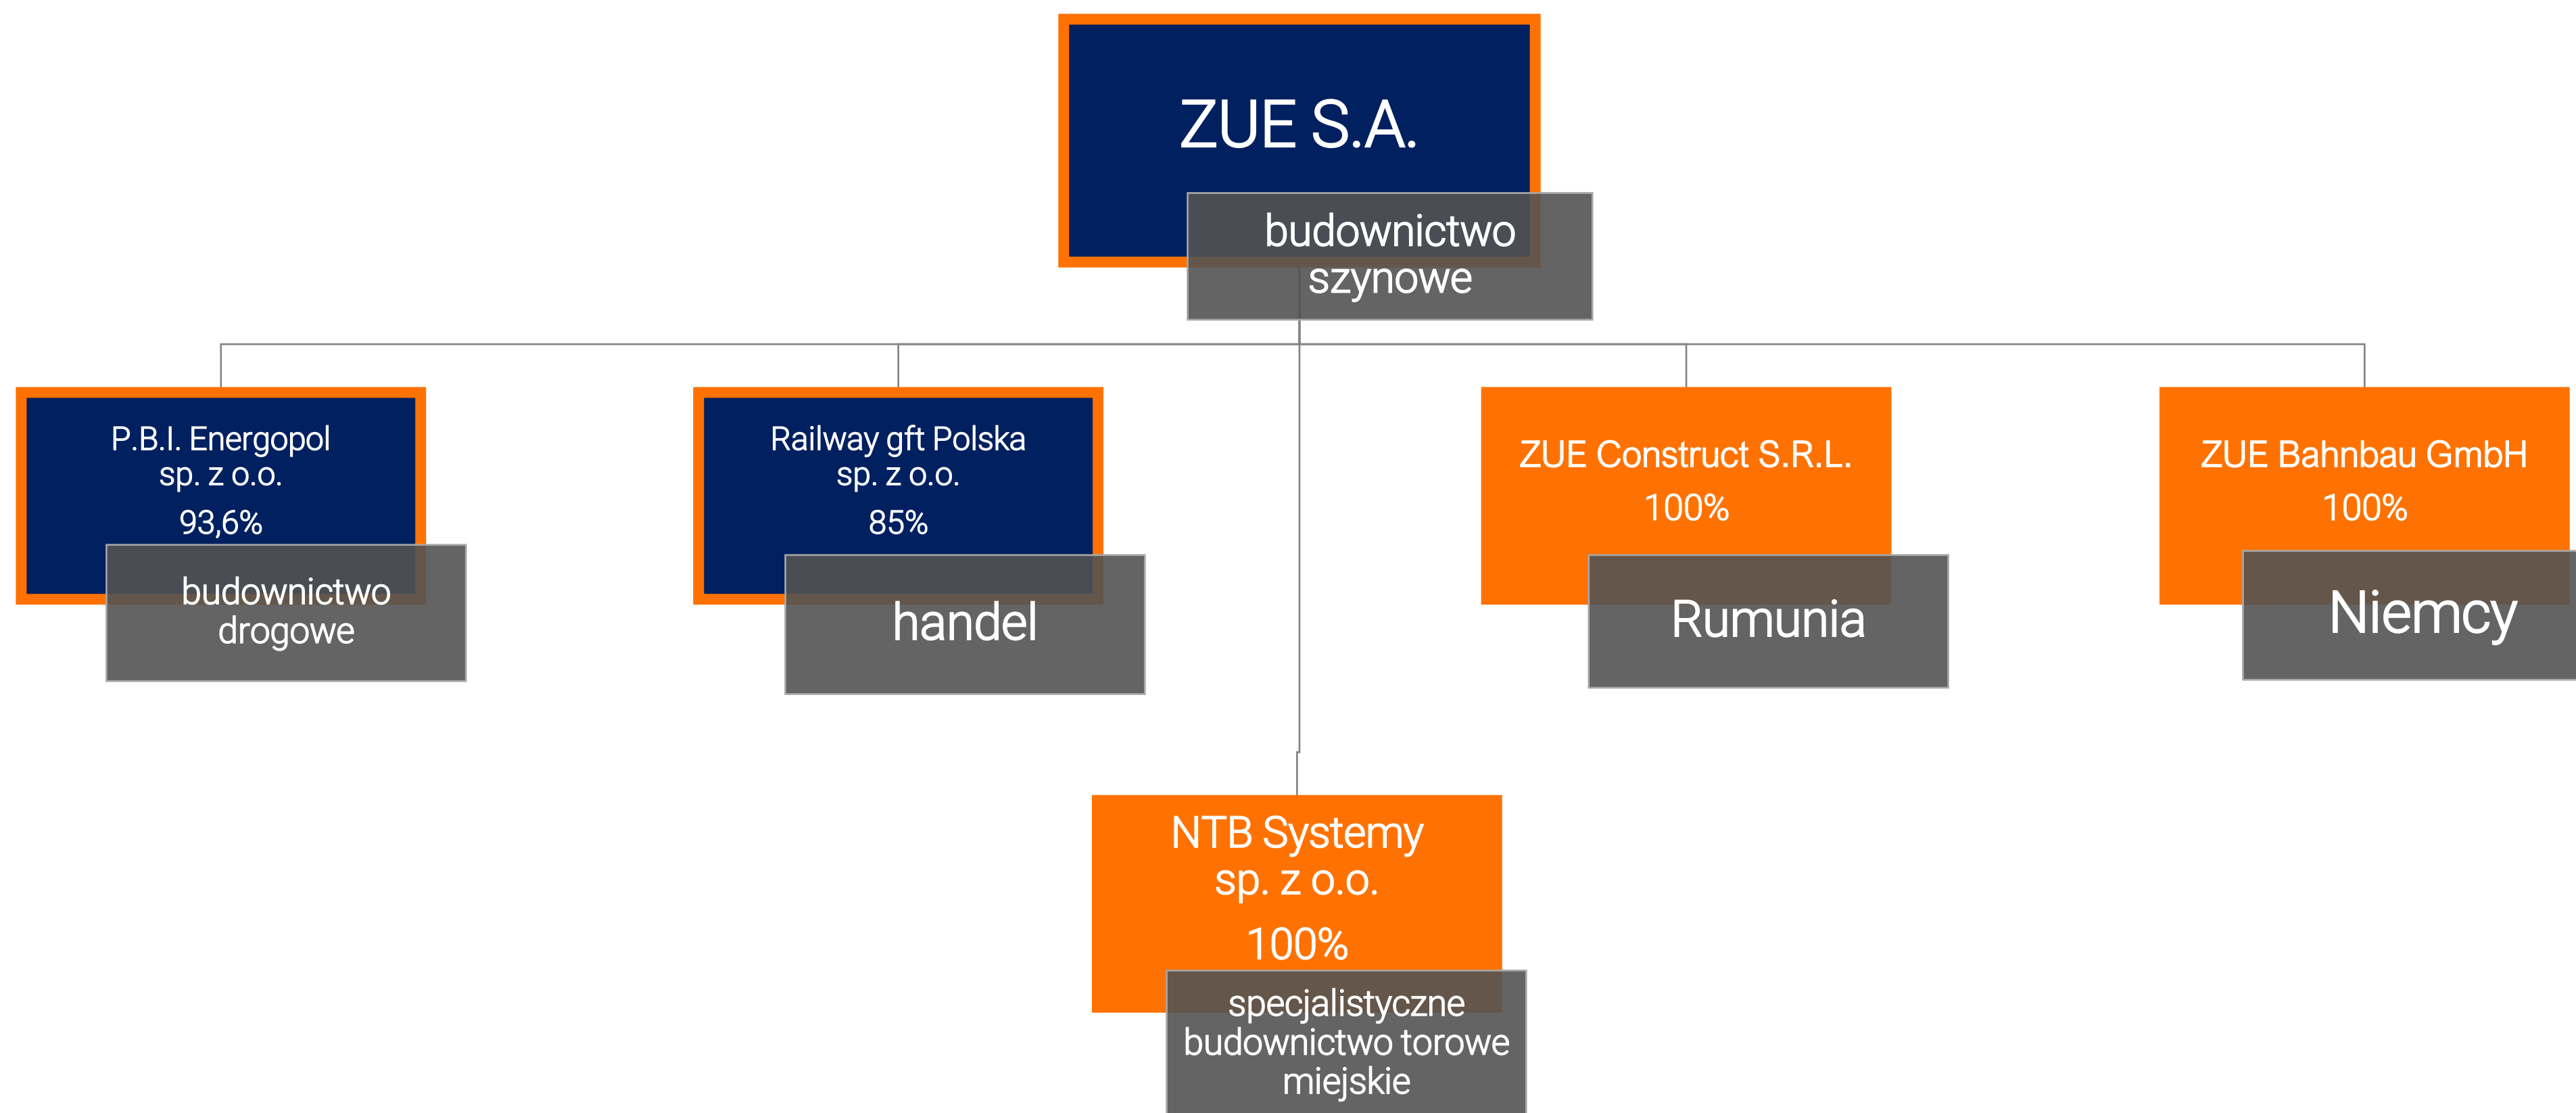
ZUE S.A.

budownictwo szynowe

P.B.I. Energopol sp. z o.o.
93,6%

budownictwo drogowe

Railway gft Polska sp. z o.o.
85%

handel

ZUE Construct S.R.L.
100%

Rumunia

ZUE Bahnbau GmbH
100%

Niemcy

NTB Systemy sp. z o.o.
100%

specjalistyczne budownictwo torowe miejskie